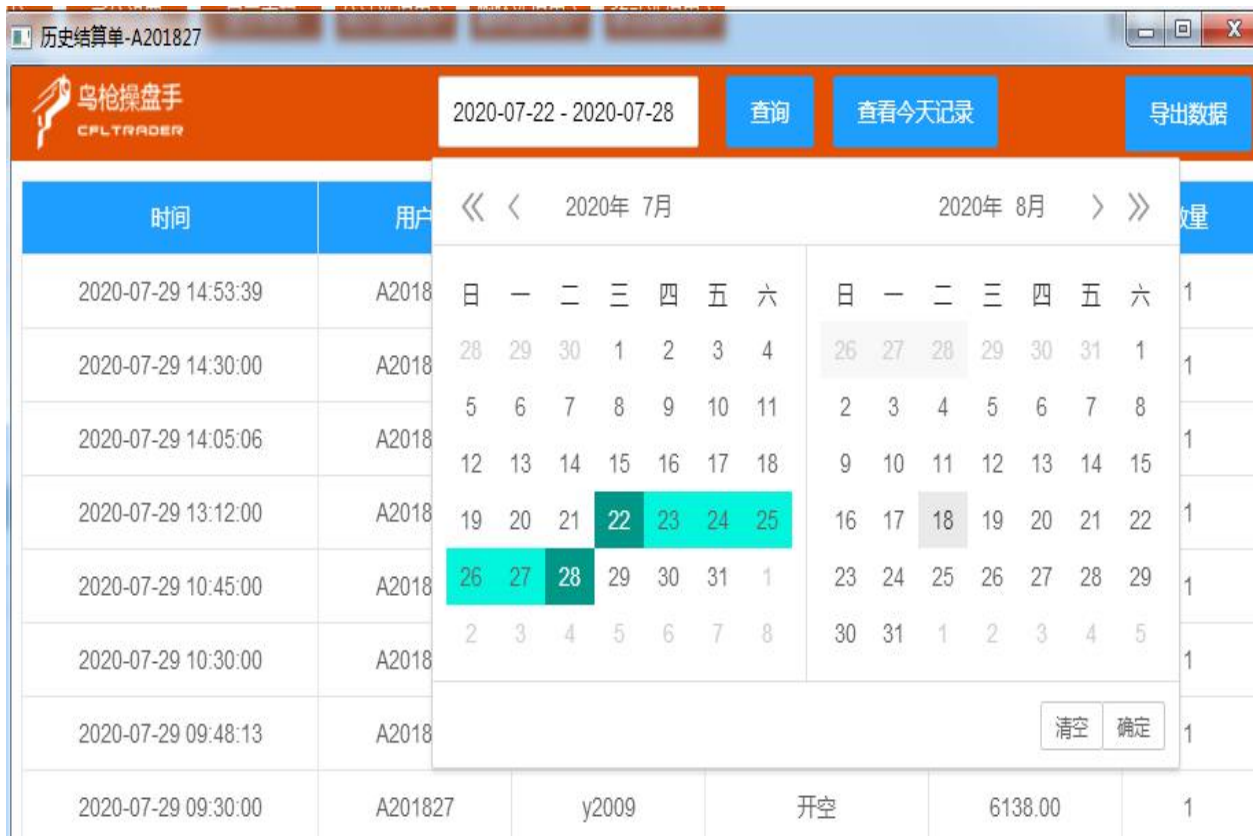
历史结算单-A201827

鸟枪操盘手
CFLTRADER

2020-07-22 - 2020-07-28

查询

查看今天记录

导出数据

| 时间 | 用户 | | | | 数量 |
|---|---|---|---|---|---|
| 2020-07-29 14:53:39 | A2018 | | | | 1 |
| 2020-07-29 14:30:00 | A2018 | | | | 1 |
| 2020-07-29 14:05:06 | A2018 | | | | 1 |
| 2020-07-29 13:12:00 | A2018 | | | | 1 |
| 2020-07-29 10:45:00 | A2018 | | | | 1 |
| 2020-07-29 10:30:00 | A2018 | | | | 1 |
| 2020-07-29 09:48:13 | A2018 | | | | 1 |
| 2020-07-29 09:30:00 | A201827 | y2009 | 开空 | 6138.00 | 1 |

《 ‹ 2020年 7月

| 日 | 一 | 二 | 三 | 四 | 五 | 六 |
|---|---|---|---|---|---|---|
| 28 | 29 | 30 | 1 | 2 | 3 | 4 |
| 5 | 6 | 7 | 8 | 9 | 10 | 11 |
| 12 | 13 | 14 | 15 | 16 | 17 | 18 |
| 19 | 20 | 21 | 22 | 23 | 24 | 25 |
| 26 | 27 | 28 | 29 | 30 | 31 | 1 |
| 2 | 3 | 4 | 5 | 6 | 7 | 8 |

2020年 8月 › 》

| 日 | 一 | 二 | 三 | 四 | 五 | 六 |
|---|---|---|---|---|---|---|
| 26 | 27 | 28 | 29 | 30 | 31 | 1 |
| 2 | 3 | 4 | 5 | 6 | 7 | 8 |
| 9 | 10 | 11 | 12 | 13 | 14 | 15 |
| 16 | 17 | 18 | 19 | 20 | 21 | 22 |
| 23 | 24 | 25 | 26 | 27 | 28 | 29 |
| 30 | 31 | 1 | 2 | 3 | 4 | 5 |

清空 确定